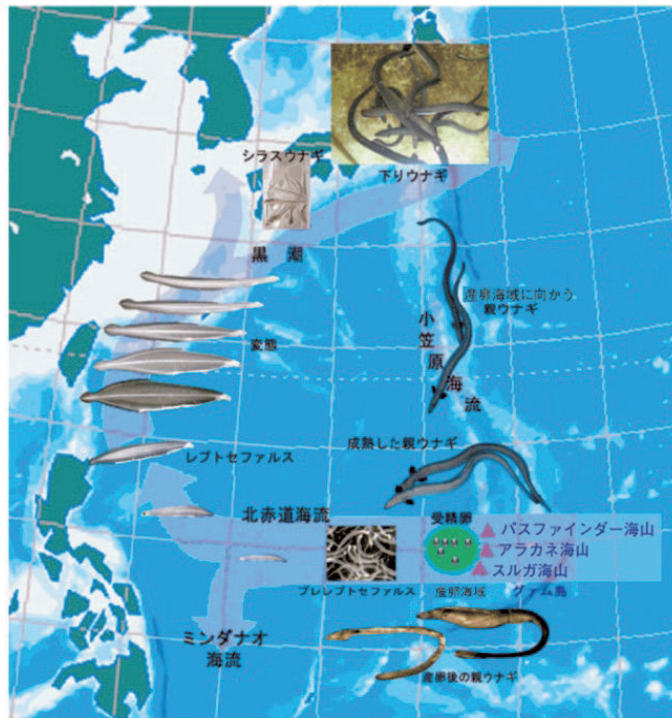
シラスウナギ

下りウナギ

黒潮

産卵海域に向かう親ウナギ

小笠原海流

変態

成熟した親ウナギ

レプトセファルス

北赤道海流

受精卵

▲パスファインダー海山
▲アラカネ海山
▲スルガ海山

プレレプトセファルス

産卵海域

グアム島

ミンダナオ海流

産卵後の親ウナギ